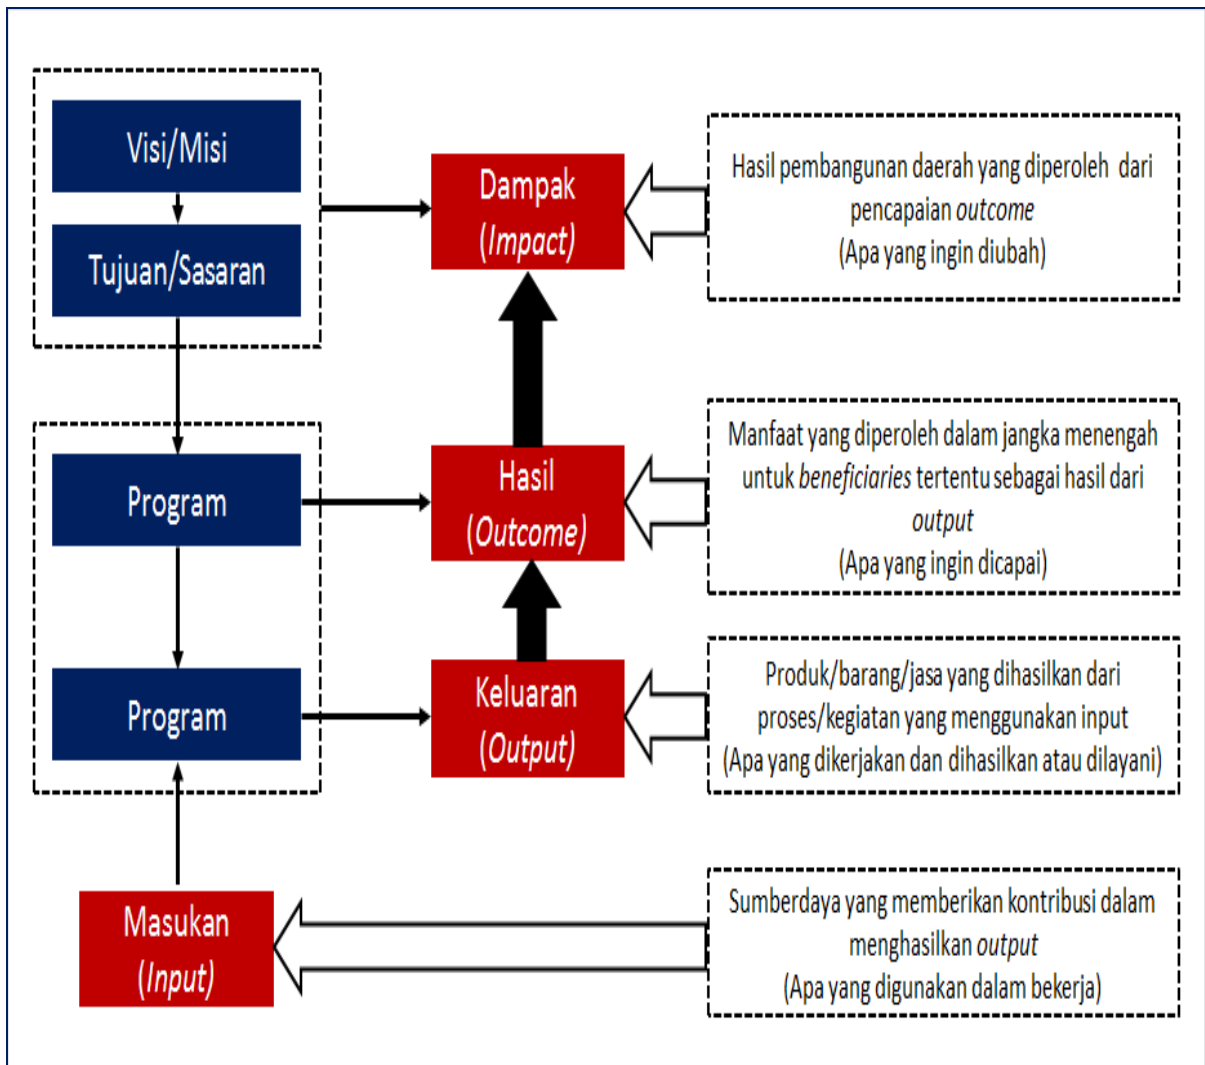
Visi/Misi

Tujuan/Sasaran

Dampak
(*Impact*)

Hasil pembangunan daerah yang diperoleh dari pencapaian *outcome*
(Apa yang ingin diubah)

Program

Hasil
(*Outcome*)

Manfaat yang diperoleh dalam jangka menengah untuk *beneficiaries* tertentu sebagai hasil dari *output*
(Apa yang ingin dicapai)

Program

Keluaran
(*Output*)

Produk/barang/jasa yang dihasilkan dari proses/kegiatan yang menggunakan input
(Apa yang dikerjakan dan dihasilkan atau dilayani)

Masukan
(*Input*)

Sumberdaya yang memberikan kontribusi dalam menghasilkan *output*
(Apa yang digunakan dalam bekerja)